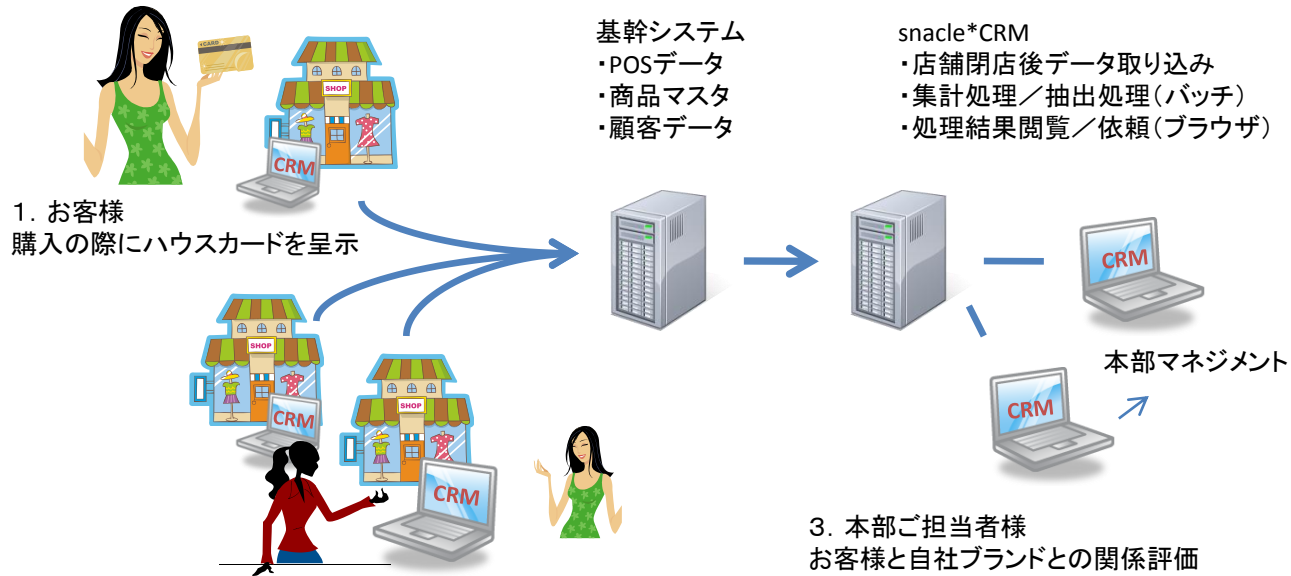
CARD

SHOP

CRM

1. お客様
購入の際にハウスカードを呈示

基幹システム
・POSデータ
・商品マスタ
・顧客データ

snacle*CRM
・店舗閉店後データ取り込み
・集計処理／抽出処理(バッチ)
・処理結果閲覧／依頼(ブラウザ)

CRM

本部マネジメント

SHOP

CRM

SHOP

CRM

CRM

3. 本部ご担当者様
お客様と自社ブランドとの関係評価